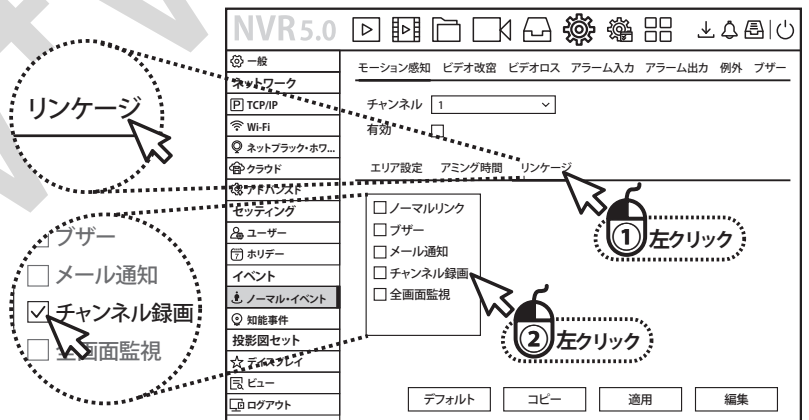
NVR5.0

一般
ネットワーク
TCP/IP
Wi-Fi
ネットブラック・ホワ...
クラウド
アドバンスド
セッティング
ユーザー
ホリデー
イベント
ノーマル・イベント
知能事件
投影図セット
ディスプレイ
ビュー
ログアウト

モーション感知 ビデオ改竄 ビデオロス アラーム入力 アラーム出力 例外 ブザー

チャンネル 1
有効

エリア設定 アミング時間 リンケージ

☐ノーマルリンク
☐ブザー
☐メール通知
☐チャンネル録画
☐全画面監視

① 左クリック
② 左クリック

デフォルト コピー 適用 編集

リンケージ

ブザー
☐ メール通知
☑ チャンネル録画
☐ 全画面監視